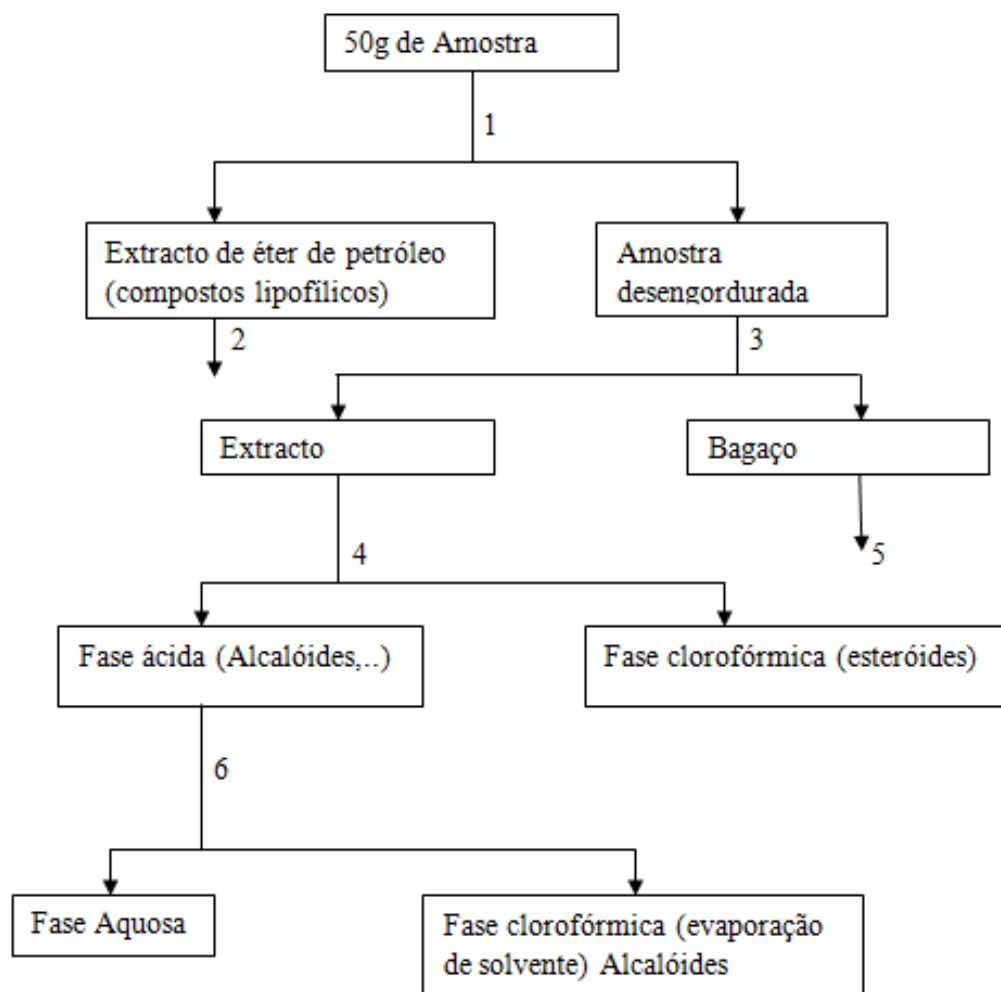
50g de Amostra

1

Extracto de éter de petróleo (compostos lipofílicos)

Amostra desengordurada

2

3

Extracto

Bagaço

4

5

Fase ácida (Alcalóides,..)

Fase clorofórmica (esteróides)

6

Fase Aquosa

Fase clorofórmica (evaporação de solvente) Alcalóides